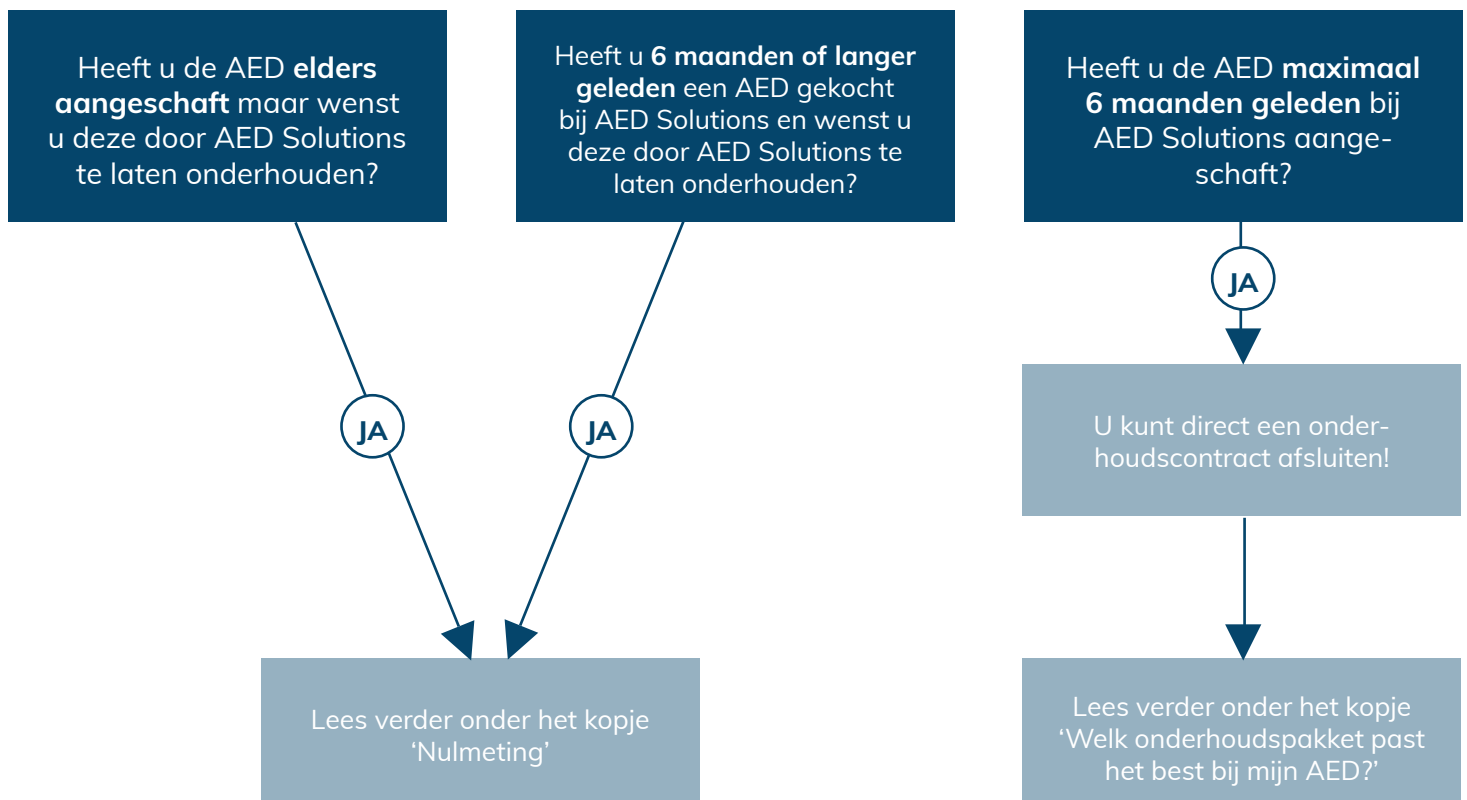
Heeft u de AED elders aangeschaft maar wenst u deze door AED Solutions te laten onderhouden?

Heeft u 6 maanden of langer geleden een AED gekocht bij AED Solutions en wenst u deze door AED Solutions te laten onderhouden?

Heeft u de AED maximaal 6 maanden geleden bij AED Solutions aangeschaft?

JA

JA

JA

U kunt direct een onderhoudscontract afsluiten!

Lees verder onder het kopje 'Nulmeting'

Lees verder onder het kopje 'Welk onderhoudspakket past het best bij mijn AED?'